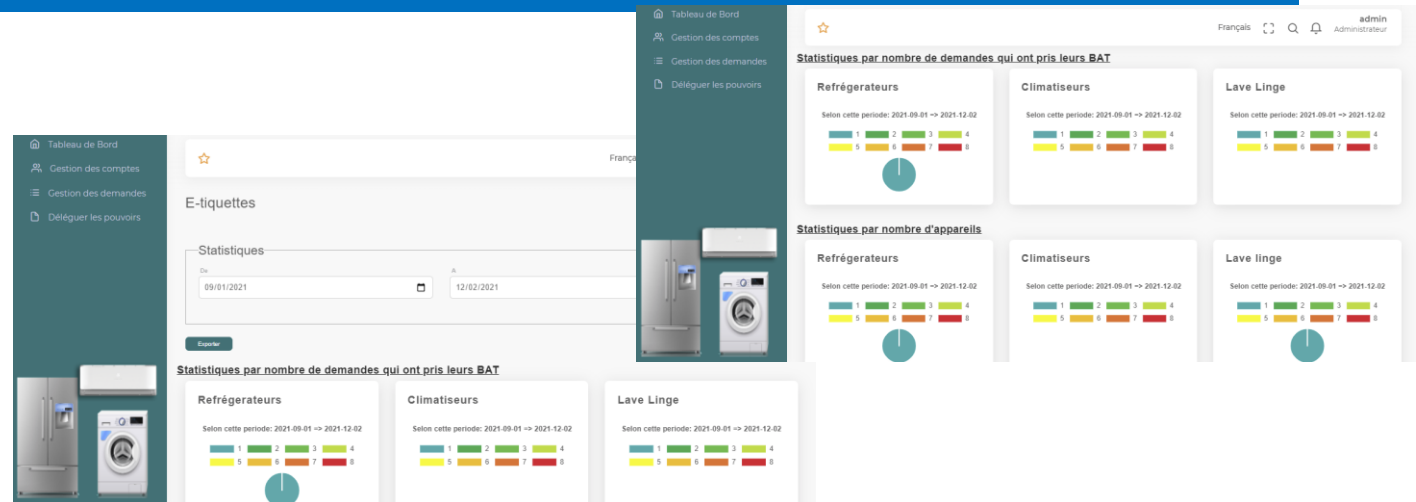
Tableau de Bord
Gestion des comptes
Gestion des demandes
Déléguer les pouvoirs

Françai

E-tiquettes

Statistiques
De
09/01/2021
A
12/02/2021

Exporter

Statistiques par nombre de demandes qui ont pris leurs BAT

Refrégerateurs
Selon cette periode: 2021-09-01 -> 2021-12-02
1 2 3 4
5 6 7 8

Climatiseurs
Selon cette periode: 2021-09-01 -> 2021-12-02
1 2 3 4
5 6 7 8

Lave Linge
Selon cette periode: 2021-09-01 -> 2021-12-02
1 2 3 4
5 6 7 8

Tableau de Bord
Gestion des comptes
Gestion des demandes
Déléguer les pouvoirs

Français
admin
Administrateur

Statistiques par nombre de demandes qui ont pris leurs BAT

Refrégerateurs
Selon cette periode: 2021-09-01 -> 2021-12-02
1 2 3 4
5 6 7 8

Climatiseurs
Selon cette periode: 2021-09-01 -> 2021-12-02
1 2 3 4
5 6 7 8

Lave Linge
Selon cette periode: 2021-09-01 -> 2021-12-02
1 2 3 4
5 6 7 8

Statistiques par nombre d'appareils

Refrégerateurs
Selon cette periode: 2021-09-01 -> 2021-12-02
1 2 3 4
5 6 7 8

Climatiseurs
Selon cette periode: 2021-09-01 -> 2021-12-02
1 2 3 4
5 6 7 8

Lave linge
Selon cette periode: 2021-09-01 -> 2021-12-02
1 2 3 4
5 6 7 8